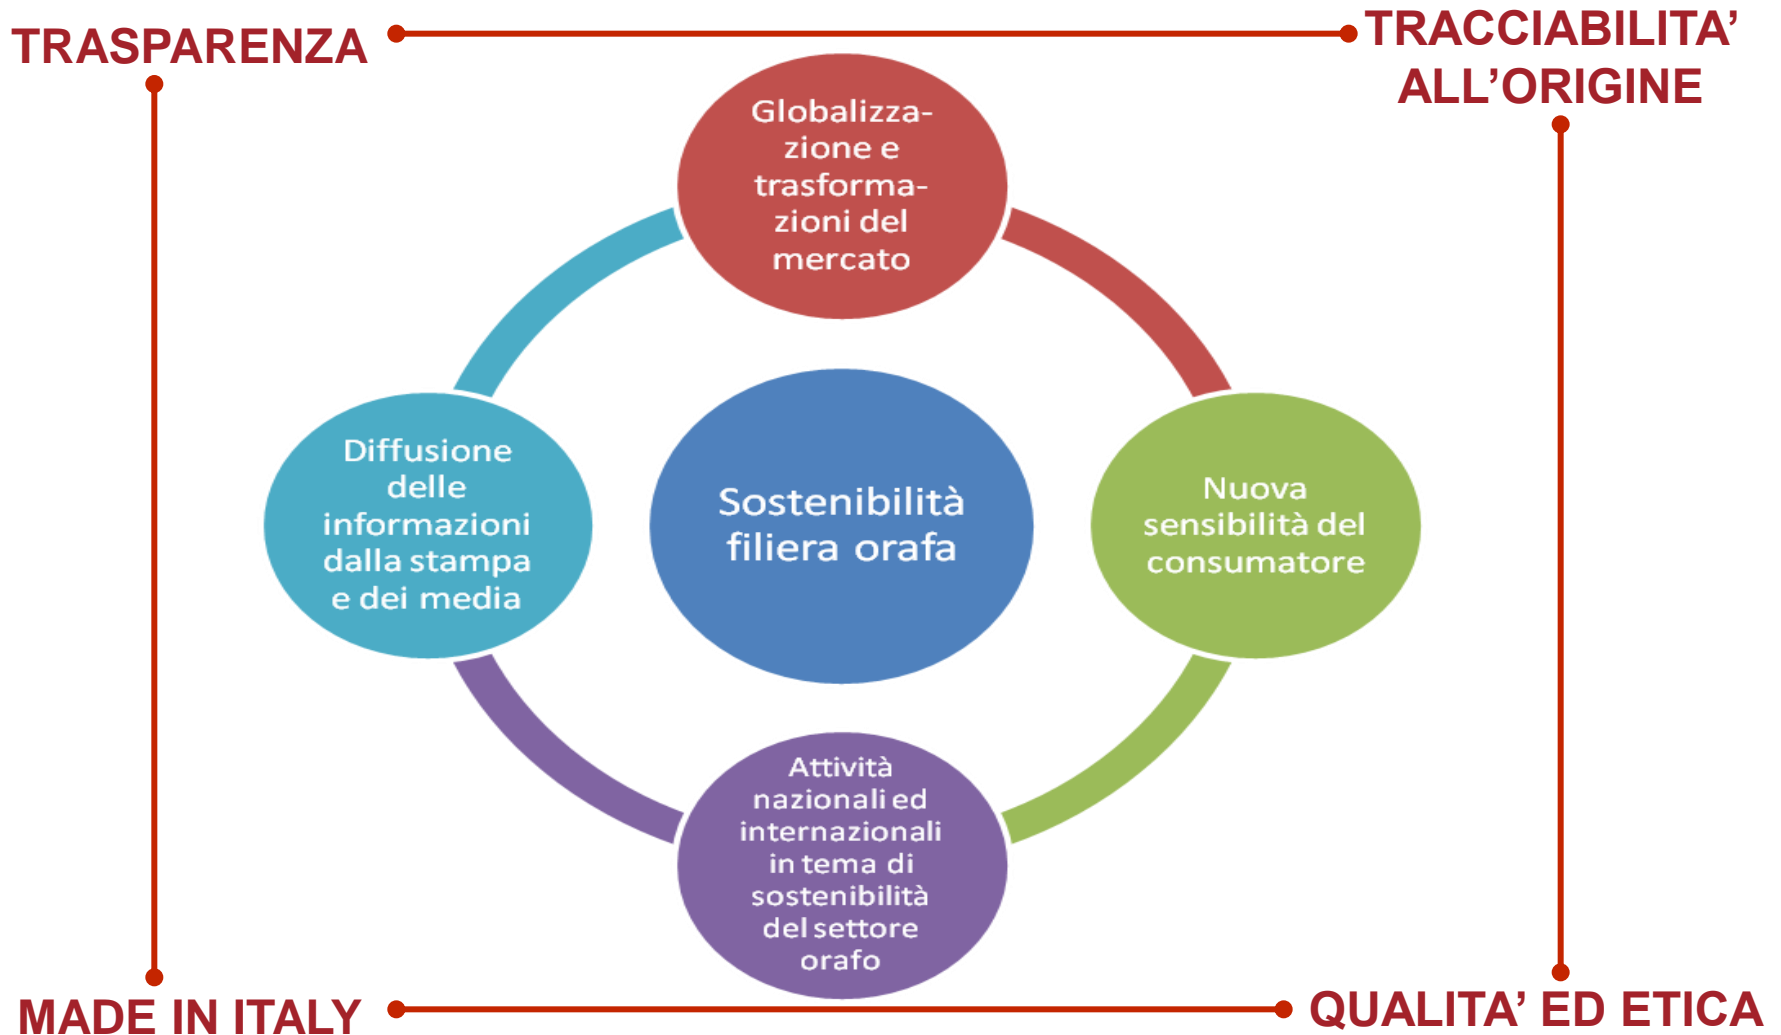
TRASPARENZA

TRACCIABILITA' ALL'ORIGINE

Globalizzazione e trasformazioni del mercato

Diffusione delle informazioni dalla stampa e dei media

Sostenibilità filiera orafa

Nuova sensibilità del consumatore

Attività nazionali ed internazionali in tema di sostenibilità del settore orafo

MADE IN ITALY

QUALITA' ED ETICA